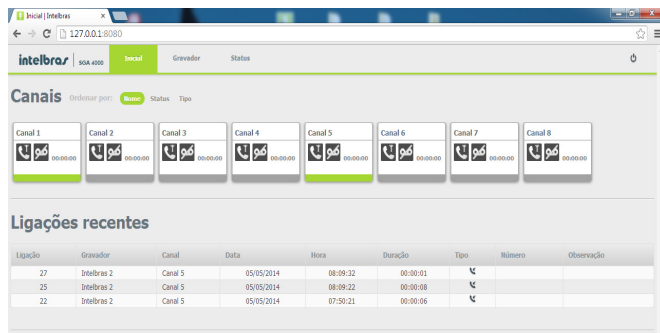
Inicial | Intelbras ×

127.0.0.1:8080

intelbras SGA 4000 Inicial Gravador Status

Canais Ordenar por: Nome Status Tipo

Canal 1 00:00:00
Canal 2 00:00:00
Canal 3 00:00:00
Canal 4 00:00:00
Canal 5 00:00:00
Canal 6 00:00:00
Canal 7 00:00:00
Canal 8 00:00:00

Ligações recentes

| Ligação | Gravador | Canal | Data | Hora | Duração | Tipo | Número | Observação |
|---|---|---|---|---|---|---|---|---|
| 27 | Intelbras 2 | Canal 5 | 05/05/2014 | 08:09:32 | 00:00:01 | | | |
| 25 | Intelbras 2 | Canal 5 | 05/05/2014 | 08:09:22 | 00:00:08 | | | |
| 22 | Intelbras 2 | Canal 5 | 05/05/2014 | 07:50:21 | 00:00:06 | | | |